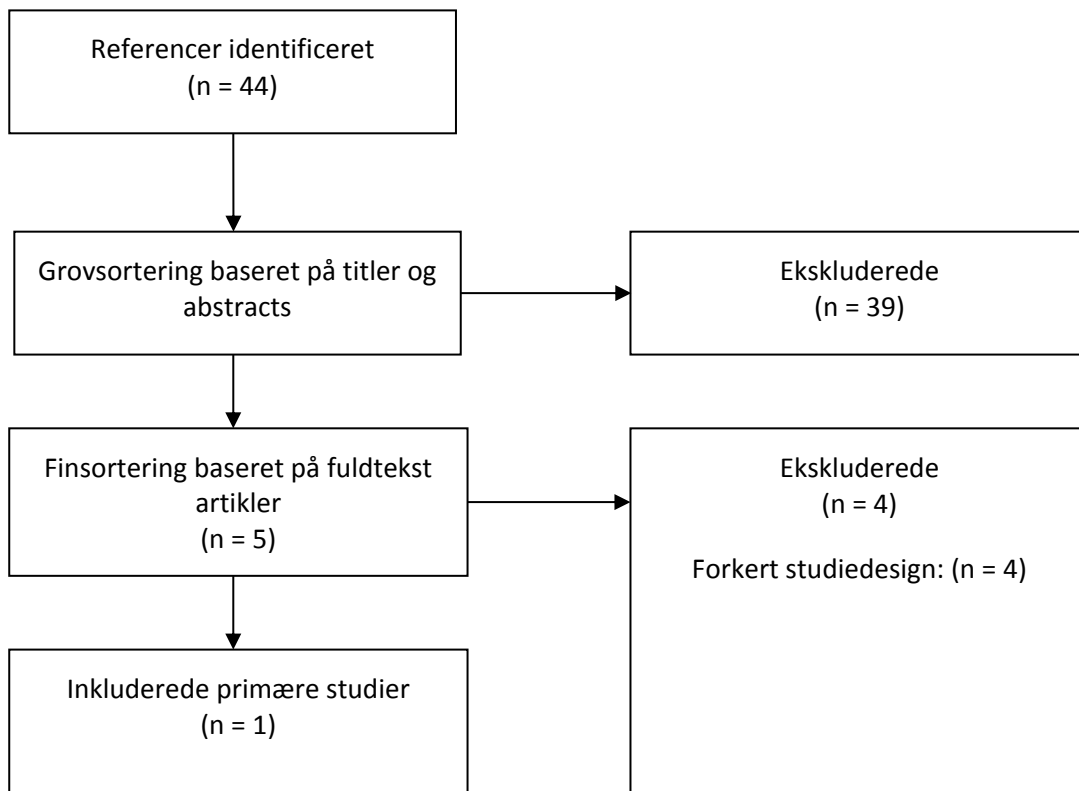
Referencer identificeret
(n = 44)

Grovsortering baseret på titler og abstracts

Ekskluderede
(n = 39)

Finsortering baseret på fuldtekst artikler
(n = 5)

Ekskluderede
(n = 4)

Forkert studiedesign: (n = 4)

Inkluderede primære studier
(n = 1)